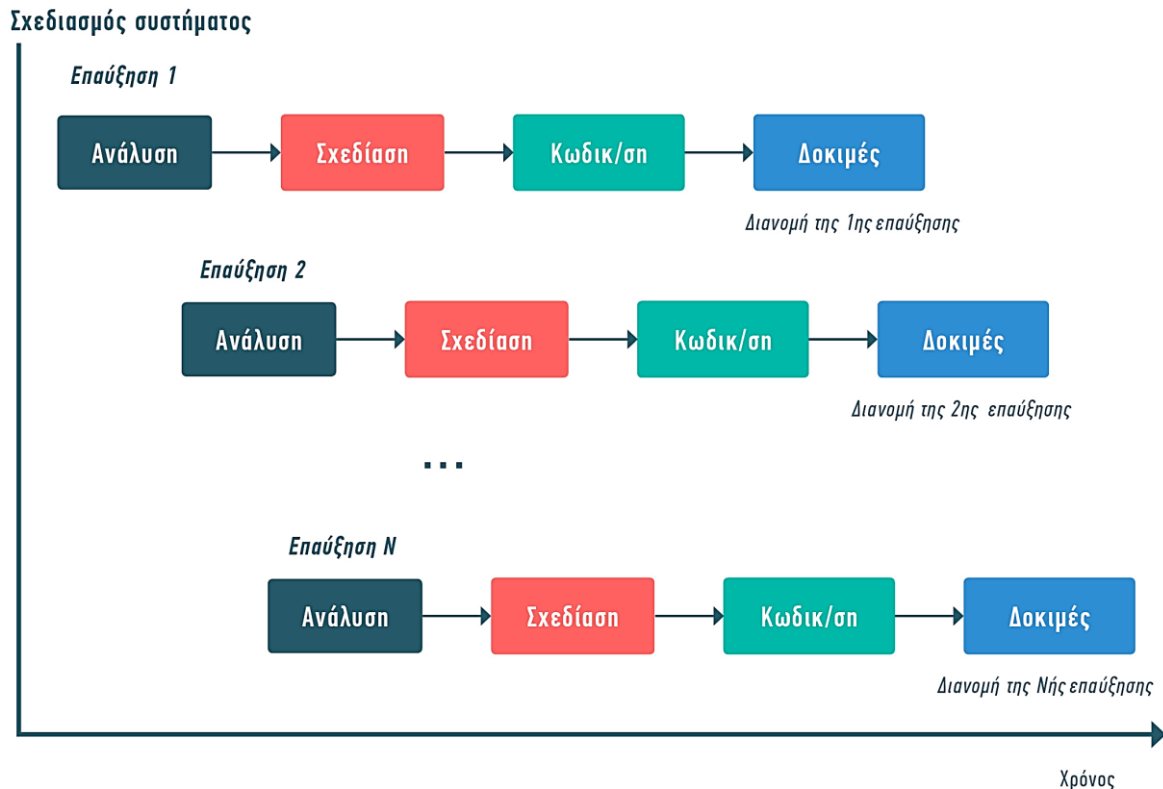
Σχεδιασμός συστήματος

Επαύξηση 1

Ανάλυση

Σχεδίαση

Κωδικ/ση

Δοκιμές

Διανομή της 1ης επαύξησης

Επαύξηση 2

Ανάλυση

Σχεδίαση

Κωδικ/ση

Δοκιμές

Διανομή της 2ης επαύξησης

...

Επαύξηση Ν

Ανάλυση

Σχεδίαση

Κωδικ/ση

Δοκιμές

Διανομή της Νής επαύξησης

Χρόνος